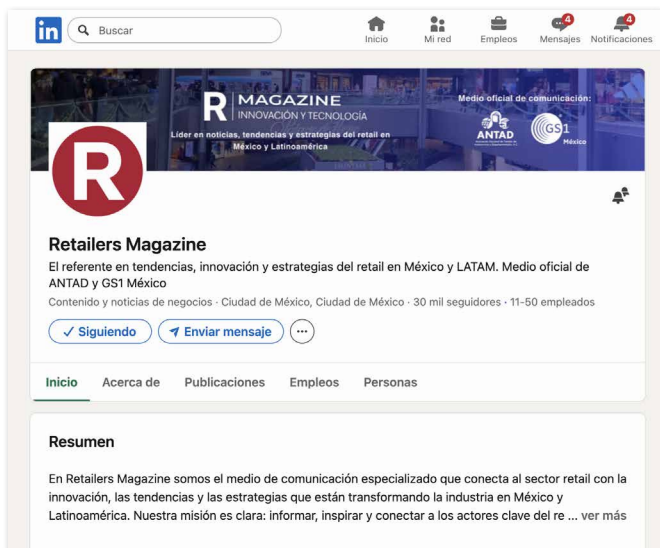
in Buscar

Inicio Mi red Empleos 4 Mensajes 4 Notificaciones

R MAGAZINE INNOVACIÓN Y TECNOLOGÍA

Líder en noticias, tendencias y estrategias del retail en México y Latinoamérica

Medio oficial de comunicación:

ANTAD GS1 México

R

Retailers Magazine

El referente en tendencias, innovación y estrategias del retail en México y LATAM. Medio oficial de ANTAD y GS1 México

Contenido y noticias de negocios · Ciudad de México, Ciudad de México · 30 mil seguidores · 11-50 empleados

✓ Siguiendo Enviar mensaje ···

Inicio Acerca de Publicaciones Empleos Personas

Resumen

En Retailers Magazine somos el medio de comunicación especializado que conecta al sector retail con la innovación, las tendencias y las estrategias que están transformando la industria en México y Latinoamérica. Nuestra misión es clara: informar, inspirar y conectar a los actores clave del re ... ver más